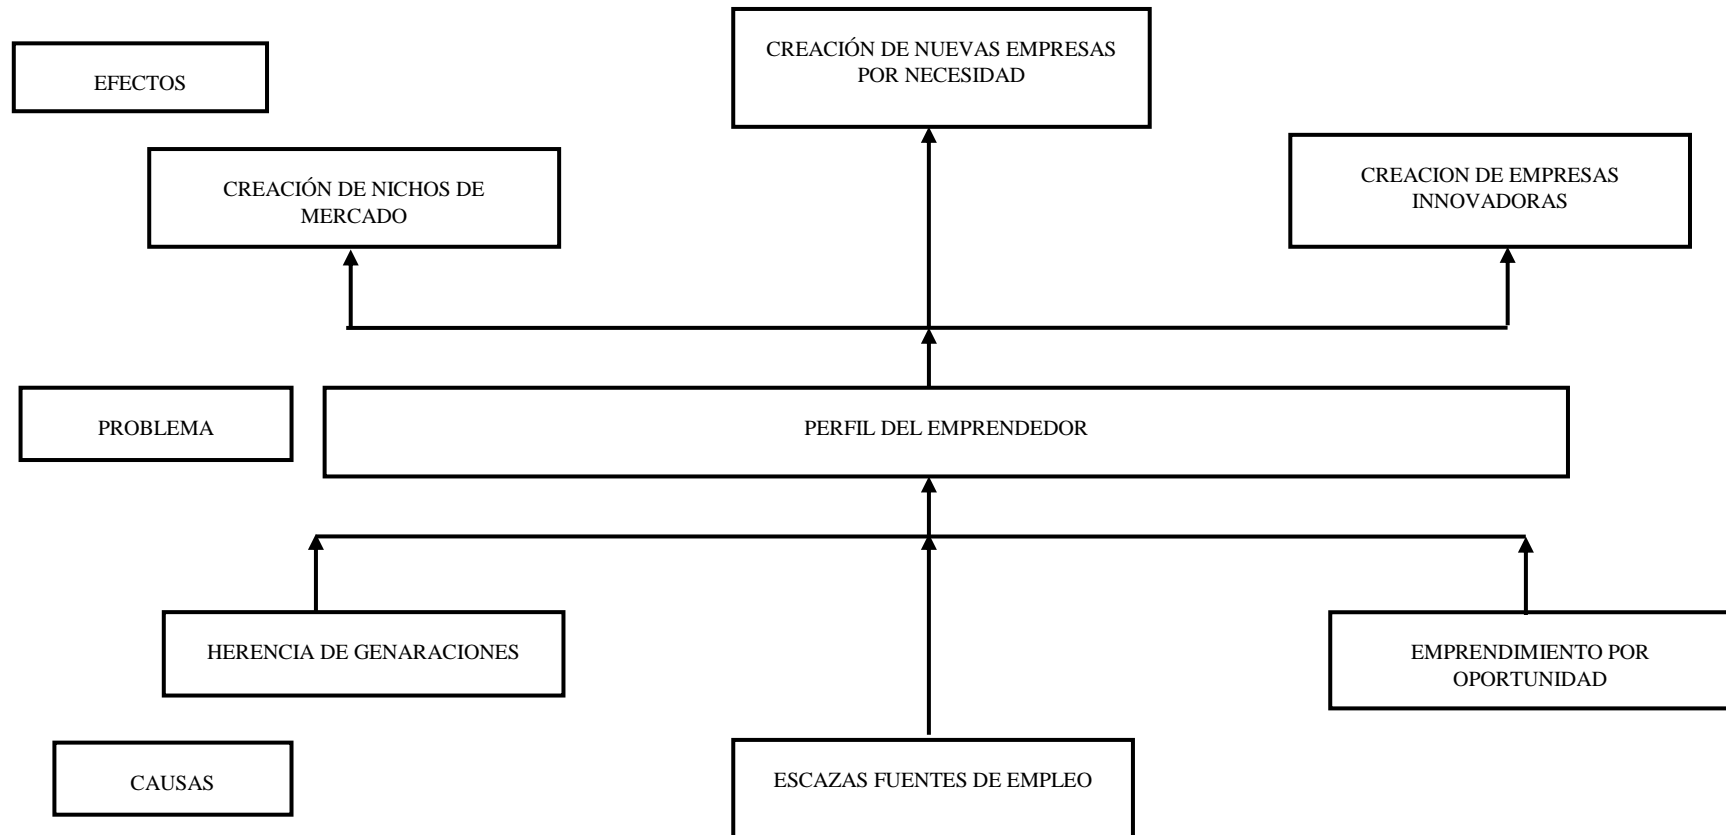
EFECTOS

CREACIÓN DE NUEVAS EMPRESAS POR NECESIDAD

CREACIÓN DE NICHOS DE MERCADO

CREACION DE EMPRESAS INNOVADORAS

PROBLEMA

PERFIL DEL EMPRENDEDOR

HERENCIA DE GENARACIONES

EMPRENDIMIENTO POR OPORTUNIDAD

CAUSAS

ESCAZAS FUENTES DE EMPLEO